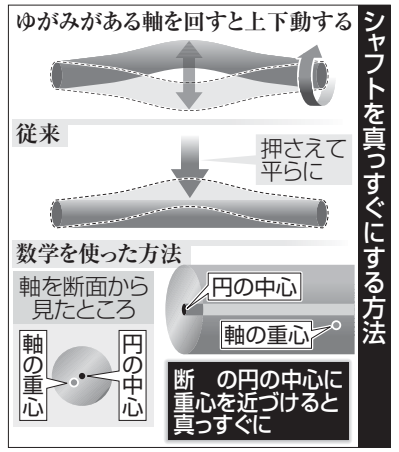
シャフトを真っすぐにする方法

ゆがみがある軸を回すと上下動する

従来

押さえて平らに

数学を使った方法

軸を断面から見たところ

軸の重心

円の中心

円の中心

軸の重心

断　の円の中心に重心を近づけると真っすぐに